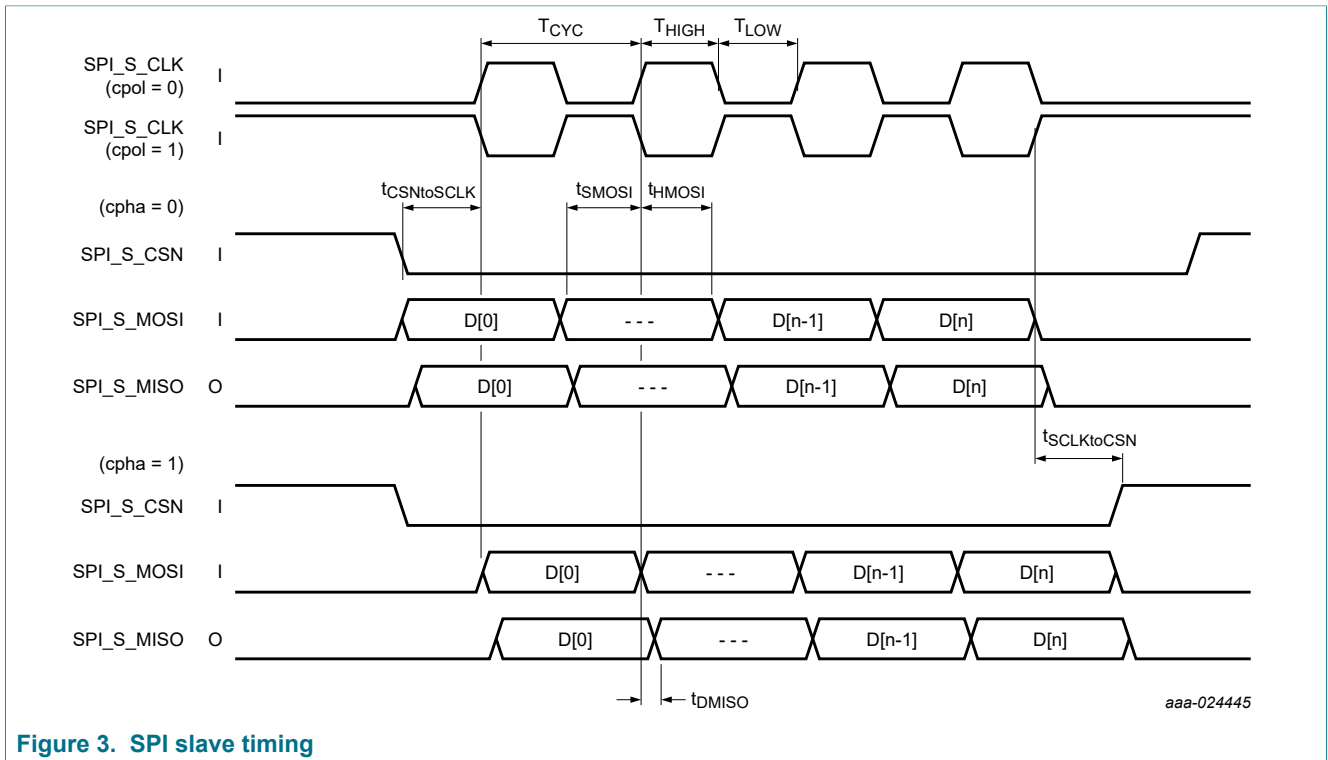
$T_{CYC}$ $T_{HIGH}$ $T_{LOW}$

SPI_S_CLK (cpol = 0) I

SPI_S_CLK (cpol = 1) I

$t_{CSNtoSCLK}$ $t_{SMOSI}$ $t_{HMOSI}$

(cpha = 0)

SPI_S_CSN I

SPI_S_MOSI I D[0] - - - D[n-1] D[n]

SPI_S_MISO O D[0] - - - D[n-1] D[n]

$t_{SCLKtoCSN}$

(cpha = 1)

SPI_S_CSN I

SPI_S_MOSI I D[0] - - - D[n-1] D[n]

SPI_S_MISO O D[0] - - - D[n-1] D[n]

$t_{DMISO}$

aaa-024445

Figure 3. SPI slave timing